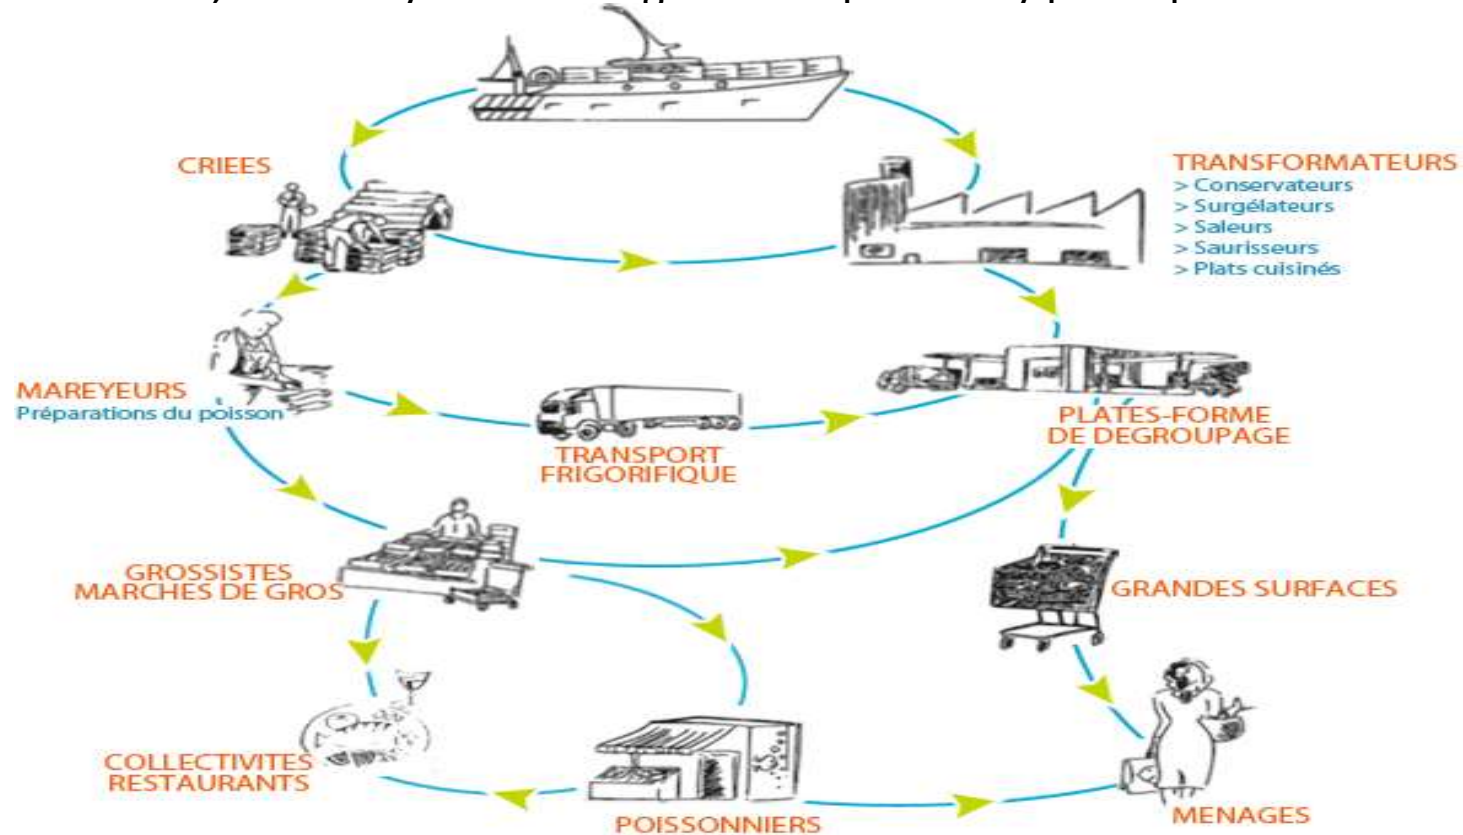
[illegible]

CRIEES

TRANSFORMATEURS
> Conservateurs
> Surgélateurs
> Saleurs
> Saurisseurs
> Plats cuisinés

MAREYEURS
Préparations du poisson

TRANSPORT FRIGORIFIQUE

PLATES-FORME DE DEGROUPAGE

GROSSISTES MARCHES DE GROS

GRANDES SURFACES

COLLECTIVITES RESTAURANTS

POISSONNIERS

MENAGES